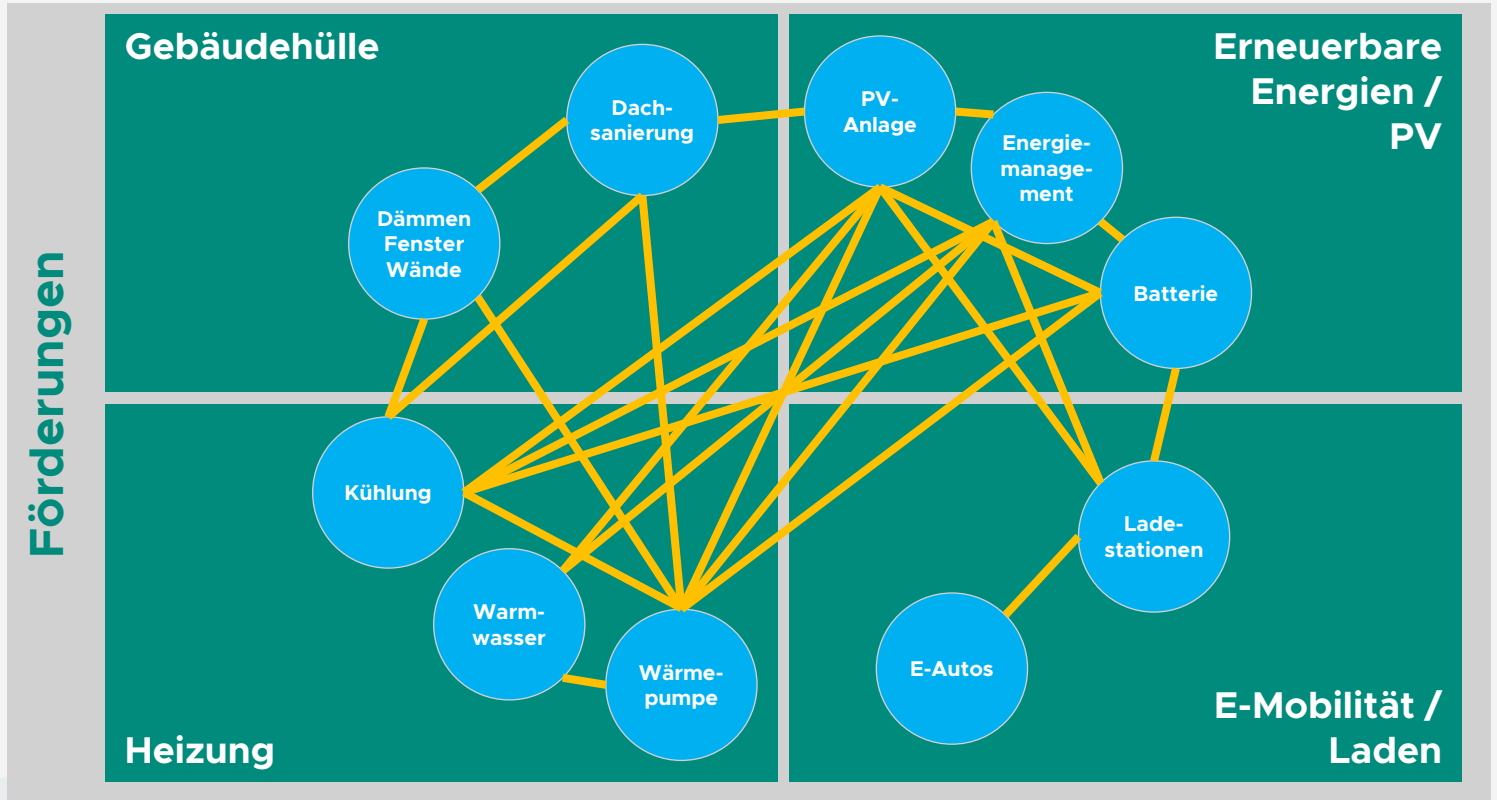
Förderungen

Gebäudehülle

Dach-sanierung

Dämmen Fenster Wände

Erneuerbare Energien / PV

PV-Anlage

Energie-manage-ment

Batterie

Heizung

Kühlung

Warm-wasser

Wärme-pumpe

E-Mobilität / Laden

Lade-stationen

E-Autos